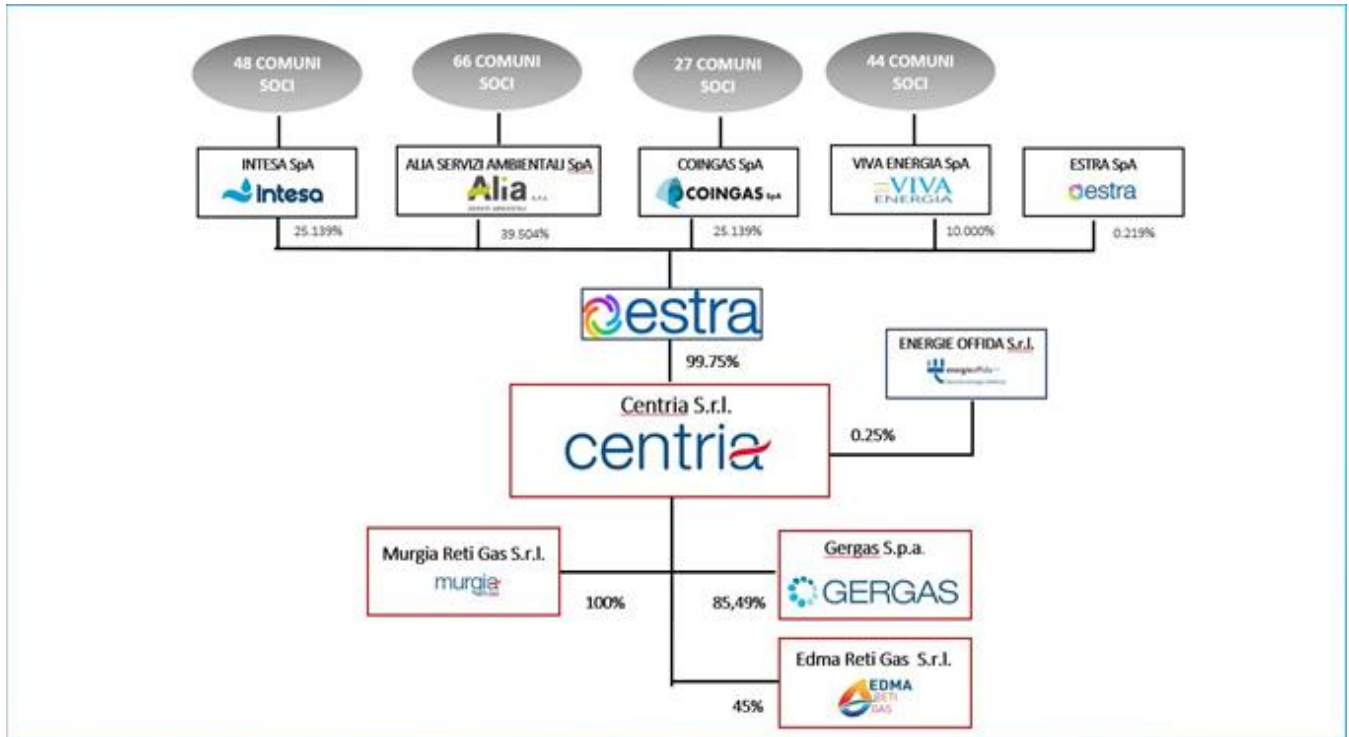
48 COMUNI SOCI

66 COMUNI SOCI

27 COMUNI SOCI

44 COMUNI SOCI

INTESA SpA
Intesa

ALIA SERVIZI AMBIENTALI SpA
Alia

COINGAS SpA
COINGAS SpA

VIVA ENERGIA SpA
VIVA ENERGIA

ESTRA SpA
estra

25.139%

39.504%

25.139%

10.000%

0.219%

estra

99.75%

ENERGIE OFFIDA S.r.l.

Centria S.r.l.
centria

0.25%

Murgia Reti Gas S.r.l.
murgia

100%

Gergas S.p.a.
GERGAS

85,49%

Edma Reti Gas S.r.l.
EDMA RETI GAS

45%